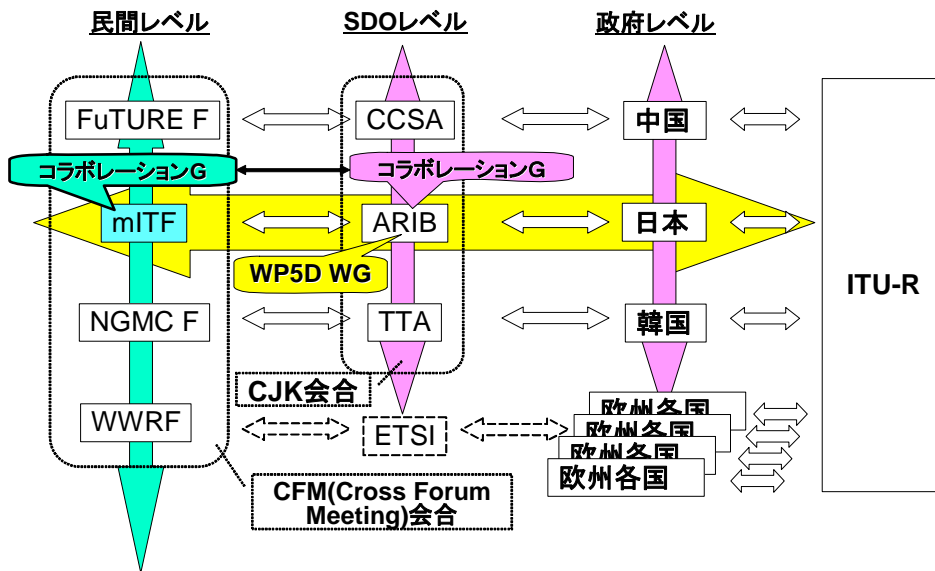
民間レベル

SDOレベル

政府レベル

FuTURE F

CCSA

中国

コラボレーションG

コラボレーションG

mITF

ARIB

日本

WP5D WG

ITU-R

NGMC F

TTA

韓国

CJK会合

欧州各国

欧州各国

欧州各国

WWRF

ETSI

欧州各国

CFM(Cross Forum Meeting)会合